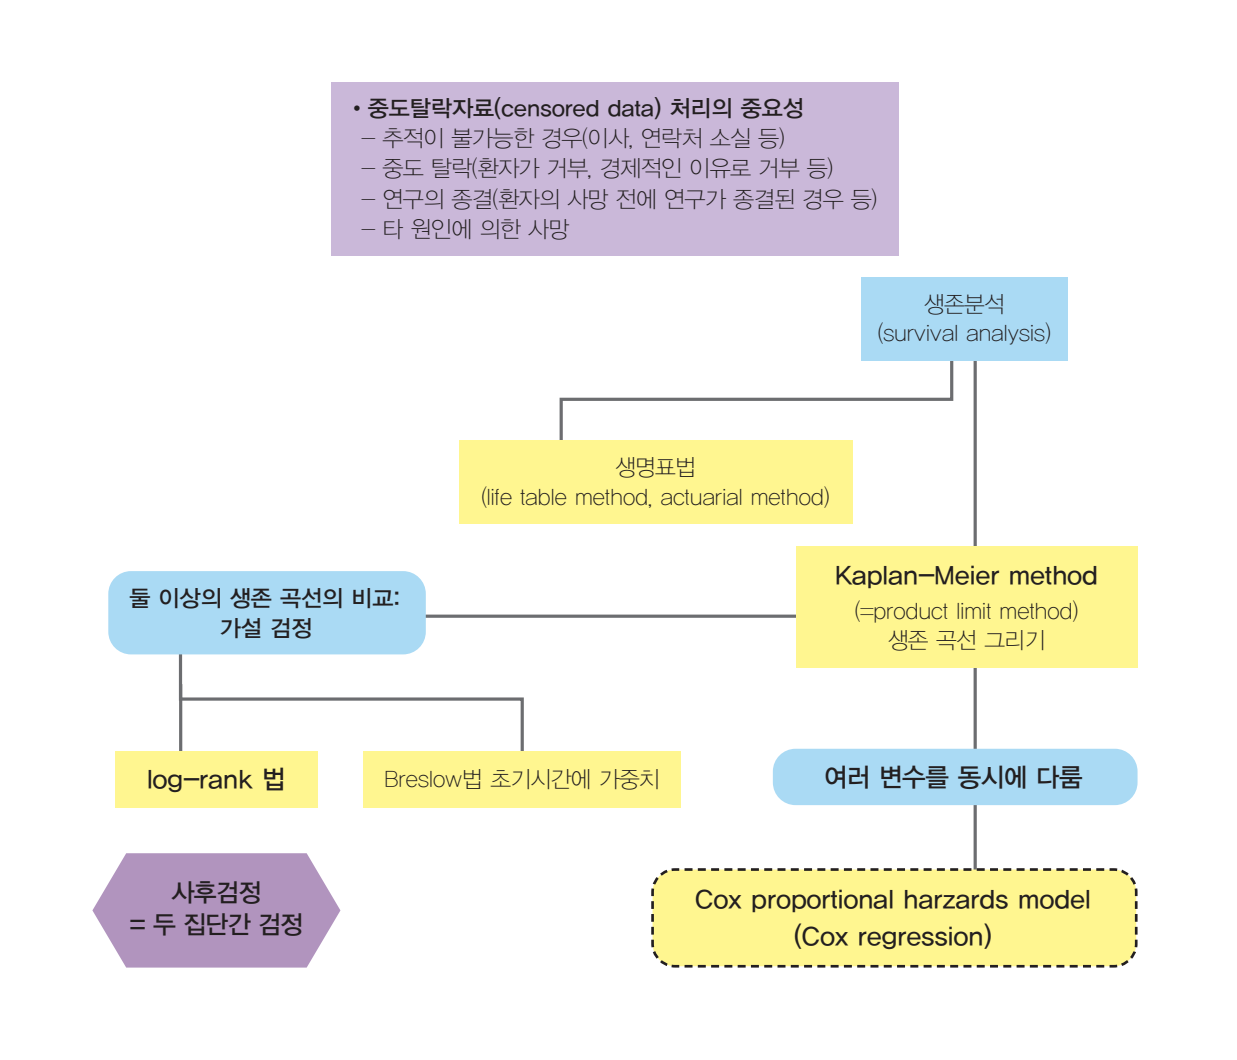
• 중도탈락자료(censored data) 처리의 중요성
– 추적이 불가능한 경우(이사, 연락처 소실 등)
– 중도 탈락(환자가 거부, 경제적인 이유로 거부 등)
– 연구의 종결(환자의 사망 전에 연구가 종결된 경우 등)
– 타 원인에 의한 사망

생존분석
(survival analysis)

생명표법
(life table method, actuarial method)

Kaplan–Meier method
(=product limit method)
생존 곡선 그리기

둘 이상의 생존 곡선의 비교:
가설 검정

log–rank 법

Breslow법 초기시간에 가중치

여러 변수를 동시에 다룸

사후검정
= 두 집단간 검정

Cox proportional harzards model
(Cox regression)